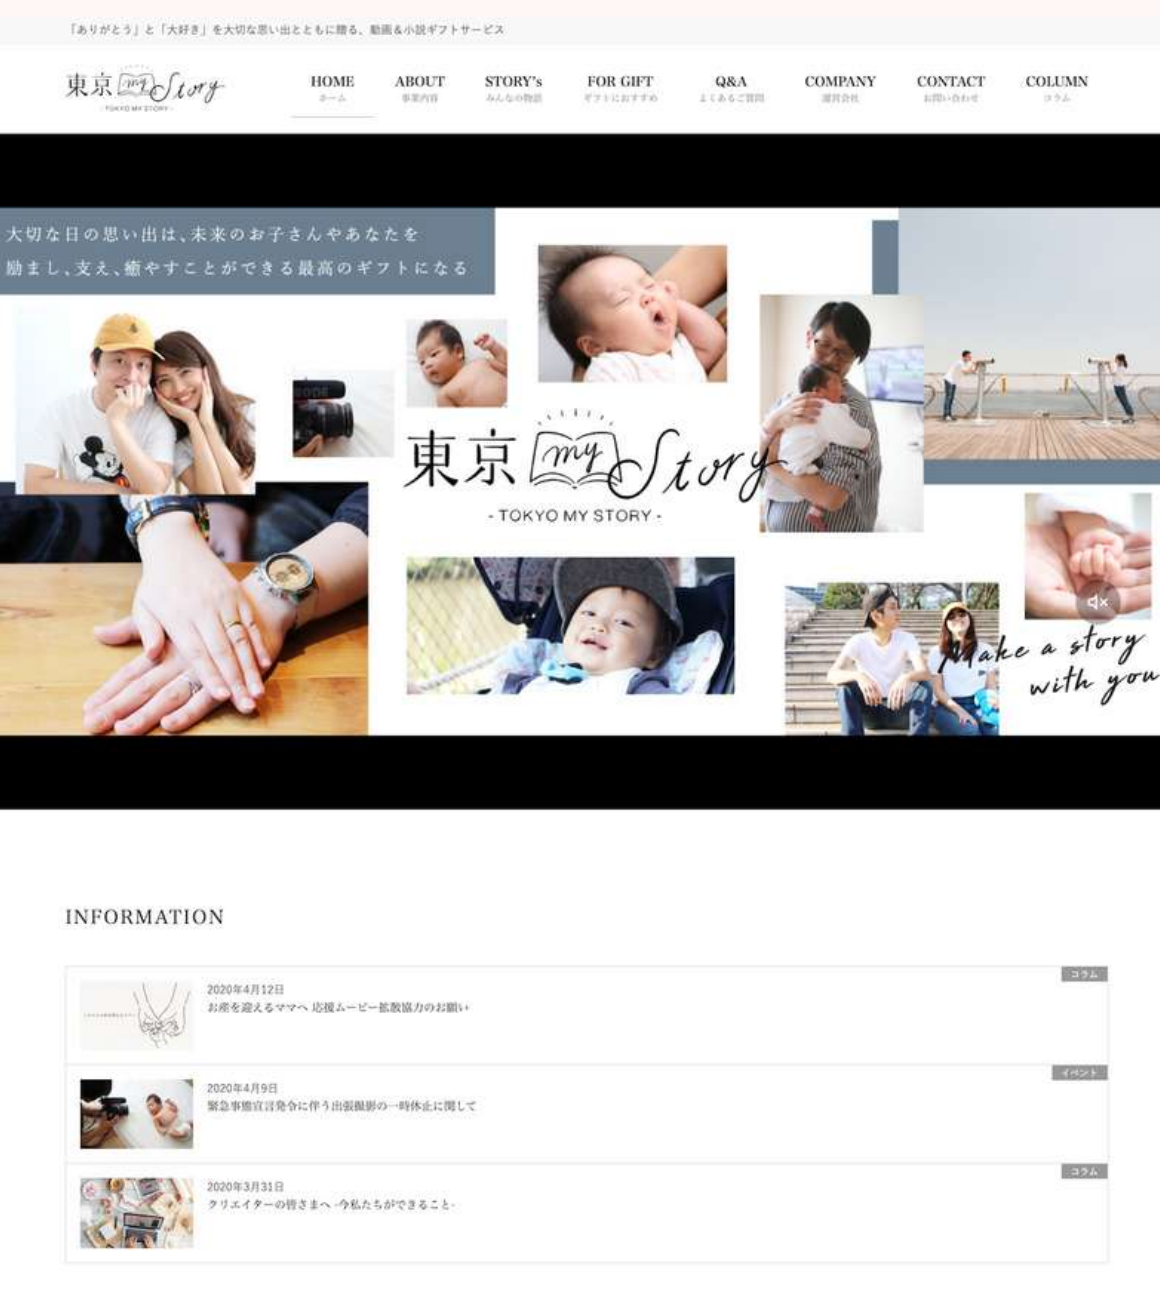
「ありがとう」と「大好き」を大切な思い出とともに贈る、動画＆小説ギフトサービス

東京 my Story
- TOKYO MY STORY -

HOME
ホーム

ABOUT
事業内容

STORY's
みんなの物語

FOR GIFT
ギフトにおすすめ

Q&A
よくあるご質問

COMPANY
運営会社

CONTACT
お問い合わせ

COLUMN
コラム

大切な日の思い出は、未来のお子さんやあなたを
励まし、支え、癒やすことができる最高のギフトになる

東京 my Story
- TOKYO MY STORY -

Make a story with you

INFORMATION

コラム
2020年4月12日
お産を迎えるママへ 応援ムービー拡散協力のお願い

イベント
2020年4月9日
緊急事態宣言発令に伴う出張撮影の一時休止に関して

コラム
2020年3月31日
クリエイターの皆さまへ -今私たちができること-